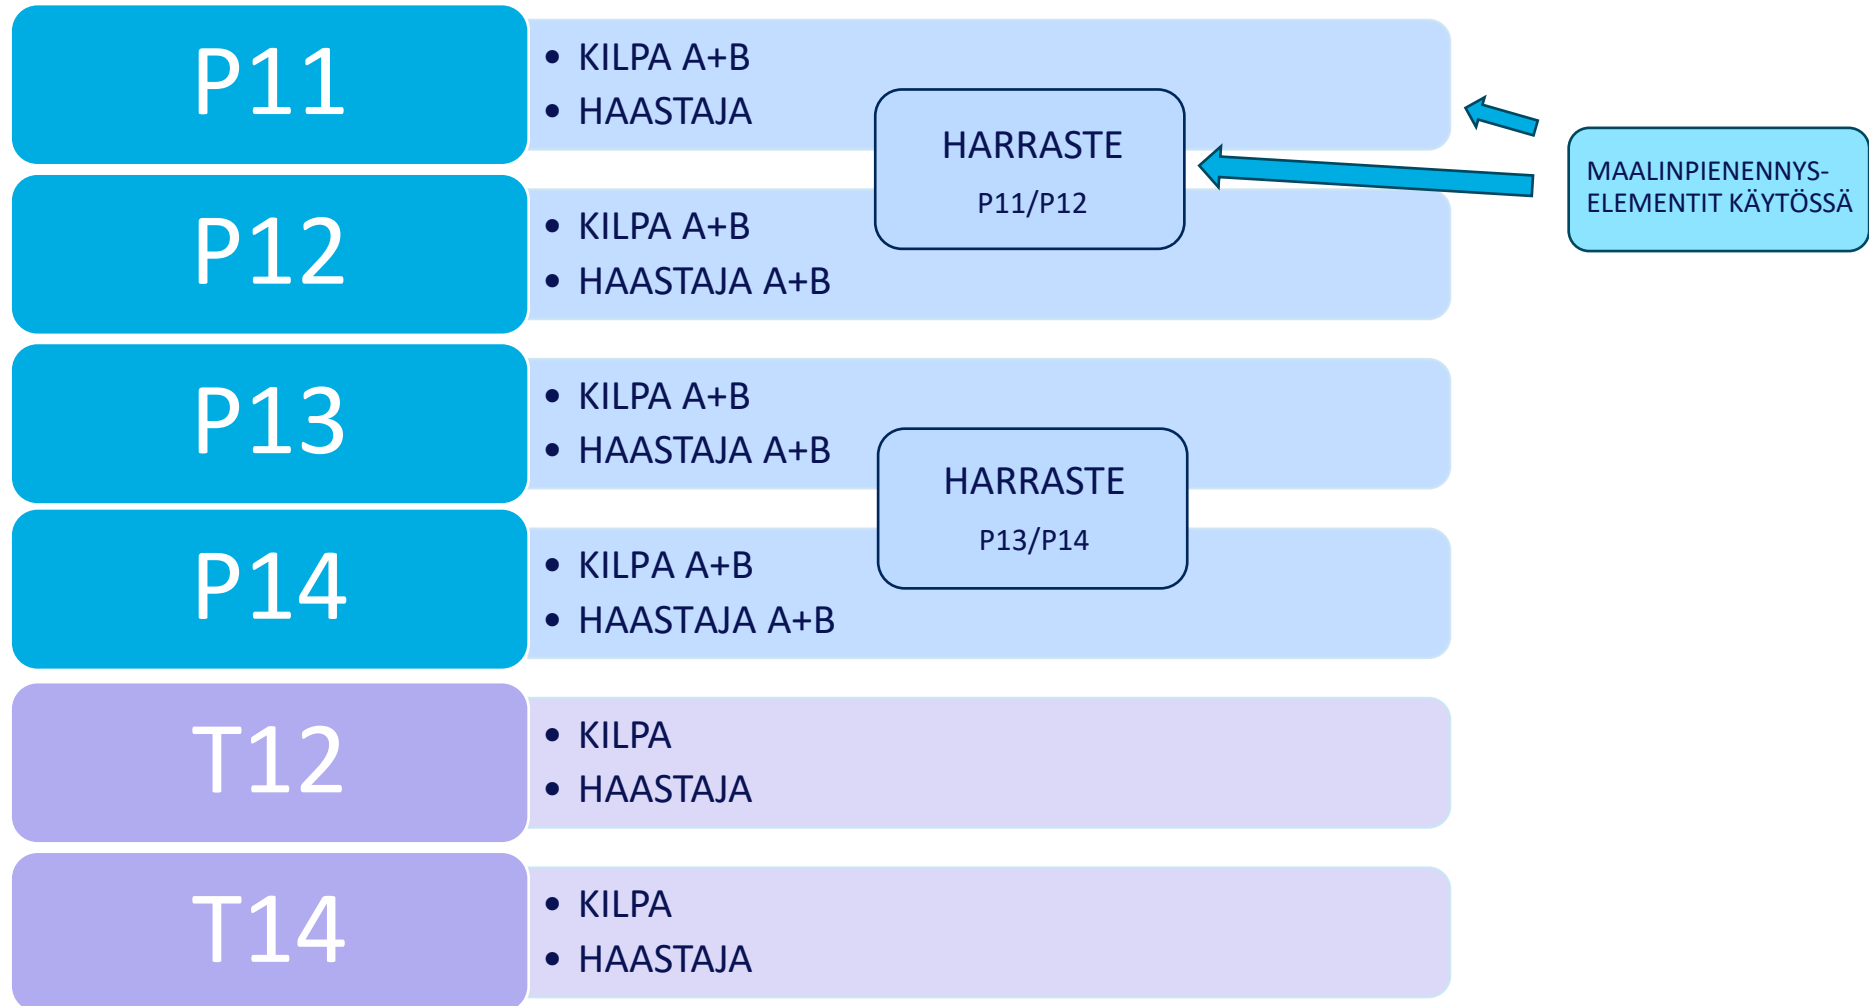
P11

- KILPA A+B
- HAASTAJA

HARRASTE
P11/P12

MAALINPIENENNYS-ELEMENTIT KÄYTÖSSÄ

P12

- KILPA A+B
- HAASTAJA A+B

P13

- KILPA A+B
- HAASTAJA A+B

HARRASTE
P13/P14

P14

- KILPA A+B
- HAASTAJA A+B

T12

- KILPA
- HAASTAJA

T14

- KILPA
- HAASTAJA